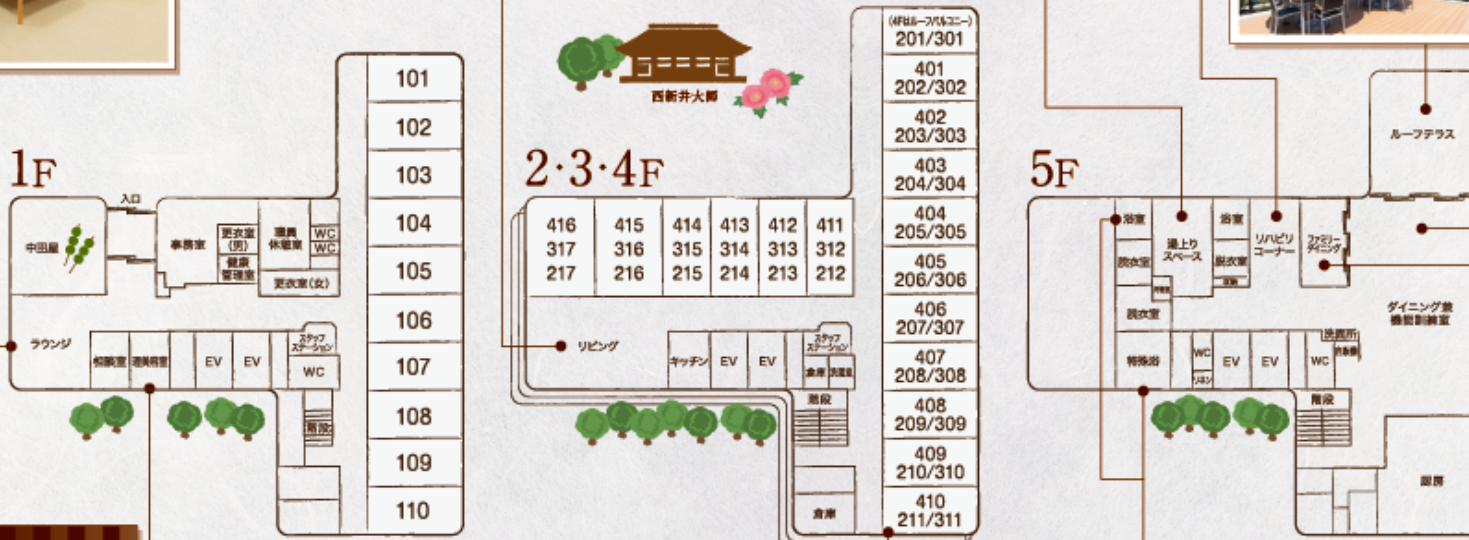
1F

入口

中田屋

事務室

更衣室(男)

健康管理室

職員休憩室

WC

WC

更衣室(女)

ラウンジ

相談室

運営管理室

EV

EV

スタッフステーション

WC

階段

101
102
103
104
105
106
107
108
109
110

西新井大師

2·3·4F

416 317 217
415 316 216
414 315 215
413 314 214
412 313 213
411 312 212

リビング

キッチン

EV

EV

スタッフステーション

倉庫

洗濯室

階段

倉庫

(4Fはルーフバルコニー)
201/301
401 202/302
402 203/303
403 204/304
404 205/305
405 206/306
406 207/307
407 208/308
408 209/309
409 210/310
410 211/311

5F

ルーフテラス

浴室

湯上りスペース

浴室

リハビリコーナー

ファミリーダイニング

脱衣室

脱衣室

脱衣室

特殊浴

WC

EV

EV

WC

洗面所

階段

ダイニング兼機能訓練室

厨房